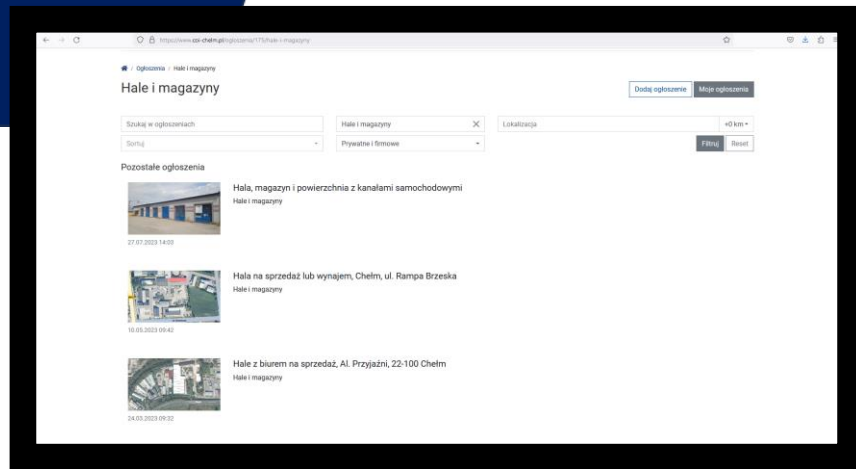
https://www.ioi-chelm.pl/ogloszenia/175/hale-i-magazyny

Ogłoszenia / Hale i magazyny

Hale i magazyny

Dodaj ogłoszenie | Moje ogłoszenia

Szukaj w ogłoszeniach | Hale i magazyny | Lokalizacja | +0 km

Sortuj | Prywatne i firmowe | Filtruj | Reset

Pozostałe ogłoszenia

Hala, magazyn i powierzchnia z kanałami samochodowymi
Hale i magazyny
27.07.2023 14:03

Hala na sprzedaż lub wynajem, Chełm, ul. Rampa Brzeska
Hale i magazyny
10.05.2023 09:42

Hale z biurem na sprzedaż, Al. Przyjaźni, 22-100 Chełm
Hale i magazyny
24.03.2023 09:32